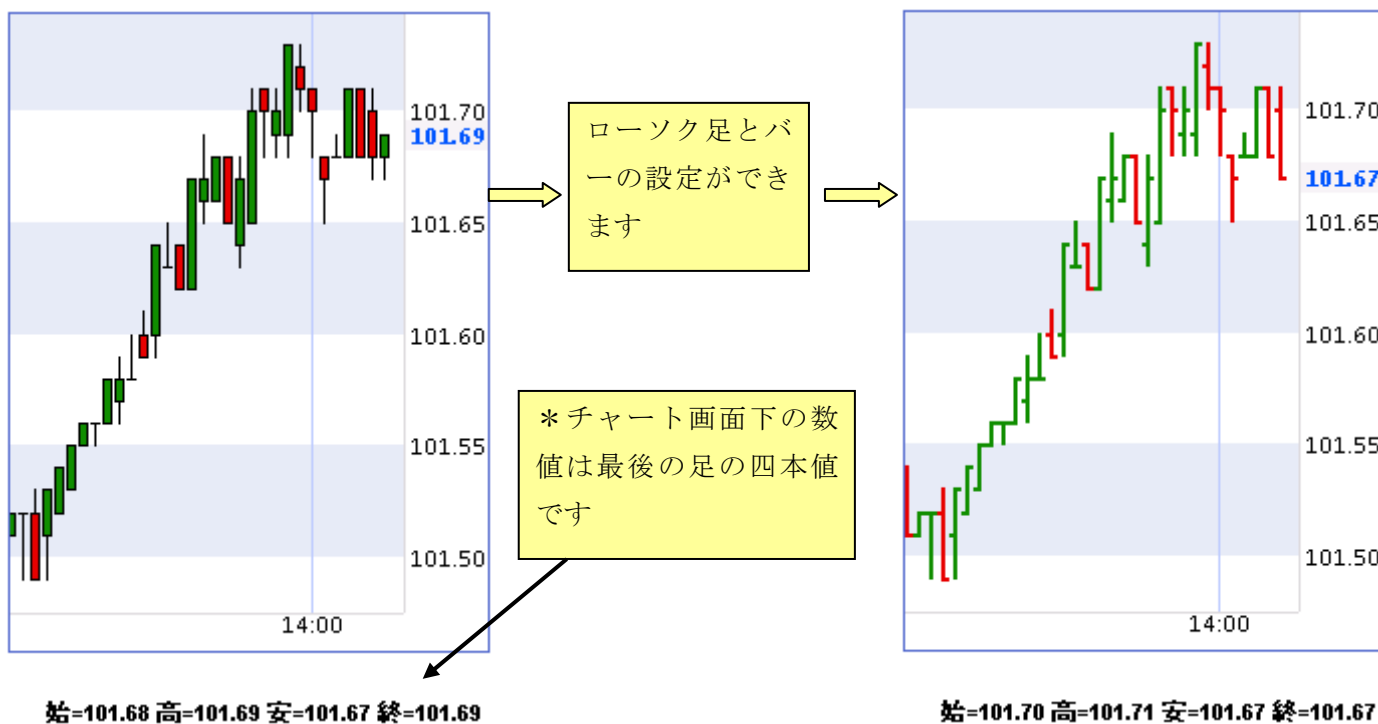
101.70
101.69
101.65
101.60
101.55
101.50
14:00

ローソク足とバーの設定ができます

101.70
101.67
101.65
101.60
101.55
101.50
14:00

＊チャート画面下の数値は最後の足の四本値です

始=101.68 高=101.69 安=101.67 終=101.69

始=101.70 高=101.71 安=101.67 終=101.67